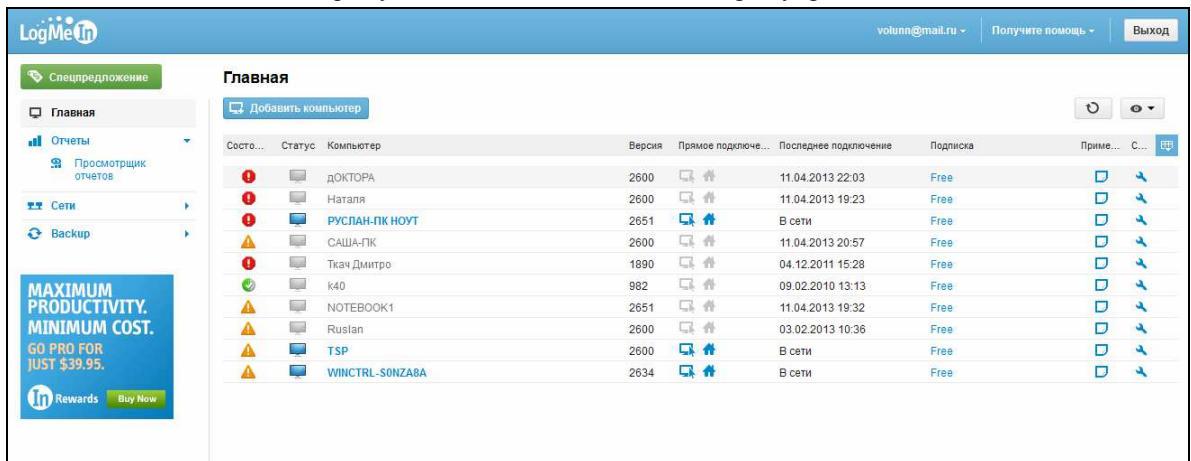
LogMeIn

volunn@mail.ru ▾ | Получите помощь ▾ | Выход

Спецпредложение

Главная

Отчеты ▾

Просмотрщик отчетов

Сети ▸

Backup ▸

MAXIMUM PRODUCTIVITY. MINIMUM COST.
GO PRO FOR JUST $39.95.
Rewards Buy Now

Главная

Добавить компьютер

| Состо... | Статус | Компьютер | Версия | Прямое подключе... | Последнее подключение | Подписка | Приме... | С... |
|---|---|---|---|---|---|---|---|---|
| | | ДОКТОРА | 2600 | | 11.04.2013 22:03 | Free | | |
| | | Наталя | 2600 | | 11.04.2013 19:23 | Free | | |
| | | РУСЛАН-ПК НОУТ | 2651 | | В сети | Free | | |
| | | САША-ПК | 2600 | | 11.04.2013 20:57 | Free | | |
| | | Ткач Дмитро | 1890 | | 04.12.2011 15:28 | Free | | |
| | | k40 | 982 | | 09.02.2010 13:13 | Free | | |
| | | NOTEBOOK1 | 2651 | | 11.04.2013 19:32 | Free | | |
| | | Ruslan | 2600 | | 03.02.2013 10:36 | Free | | |
| | | TSP | 2600 | | В сети | Free | | |
| | | WINCTRL-S0NZA8A | 2634 | | В сети | Free | | |